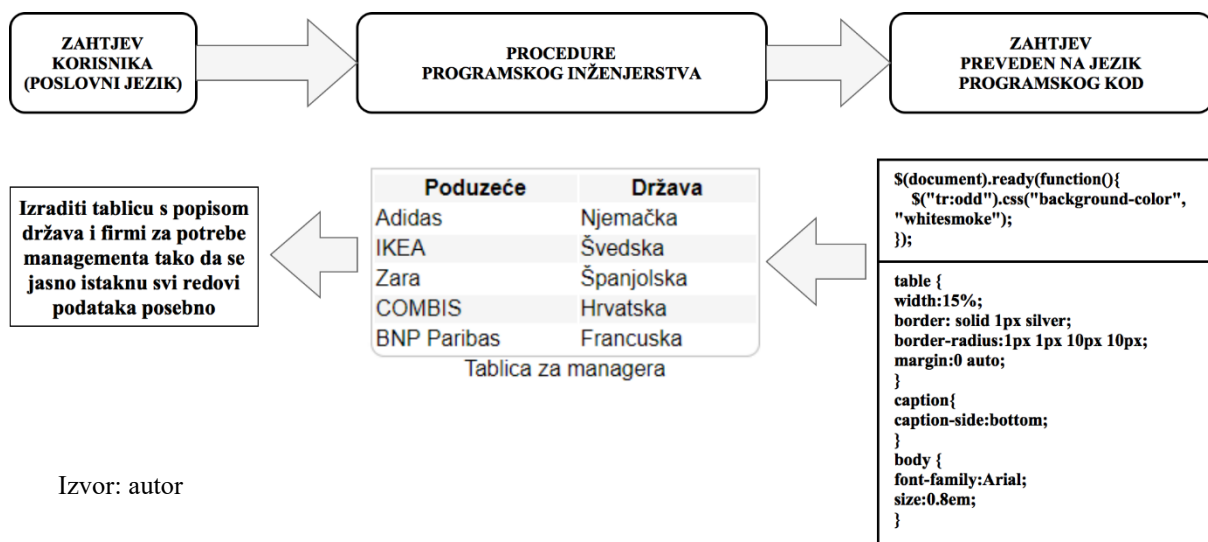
ZAHTJEV
KORISNIKA
(POSLOVNI JEZIK)

PROCEDURE
PROGRAMSKOG INŽENJERSTVA

ZAHTJEV
PREVEDEN NA JEZIK
PROGRAMSKOG KOD

Izraditi tablicu s popisom država i firmi za potrebe managementa tako da se jasno istaknu svi redovi podataka posebno

| Poduzeće | Država |
|---|---|
| Adidas | Njemačka |
| IKEA | Švedska |
| Zara | Španjolska |
| COMBIS | Hrvatska |
| BNP Paribas | Francuska |

Tablica za managera

$(document).ready(function(){
$("tr:odd").css("background-color", "whitesmoke");
});

table {
width:15%;
border: solid 1px silver;
border-radius:1px 1px 10px 10px;
margin:0 auto;
}
caption{
caption-side:bottom;
}
body {
font-family:Arial;
size:0.8em;
}

Izvor: autor